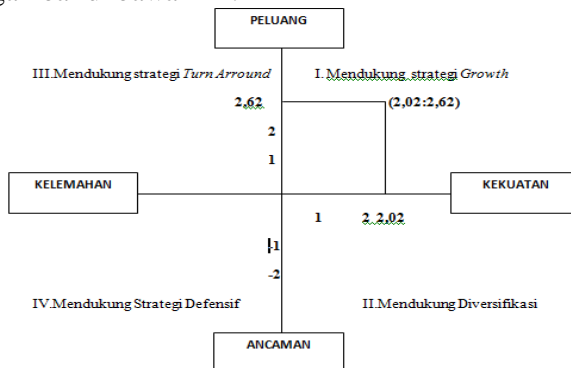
PELUANG

III.Mendukung strategi *Turn Arround*

I. Mendukung strategi *Growth*

2,62

(2,02:2,62)

2

1

KELEMAHAN

KEKUATAN

1

2 2,02

-1

-2

IV.Mendukung Strategi Defensif

II.Mendukung Diversifikasi

ANCAMAN